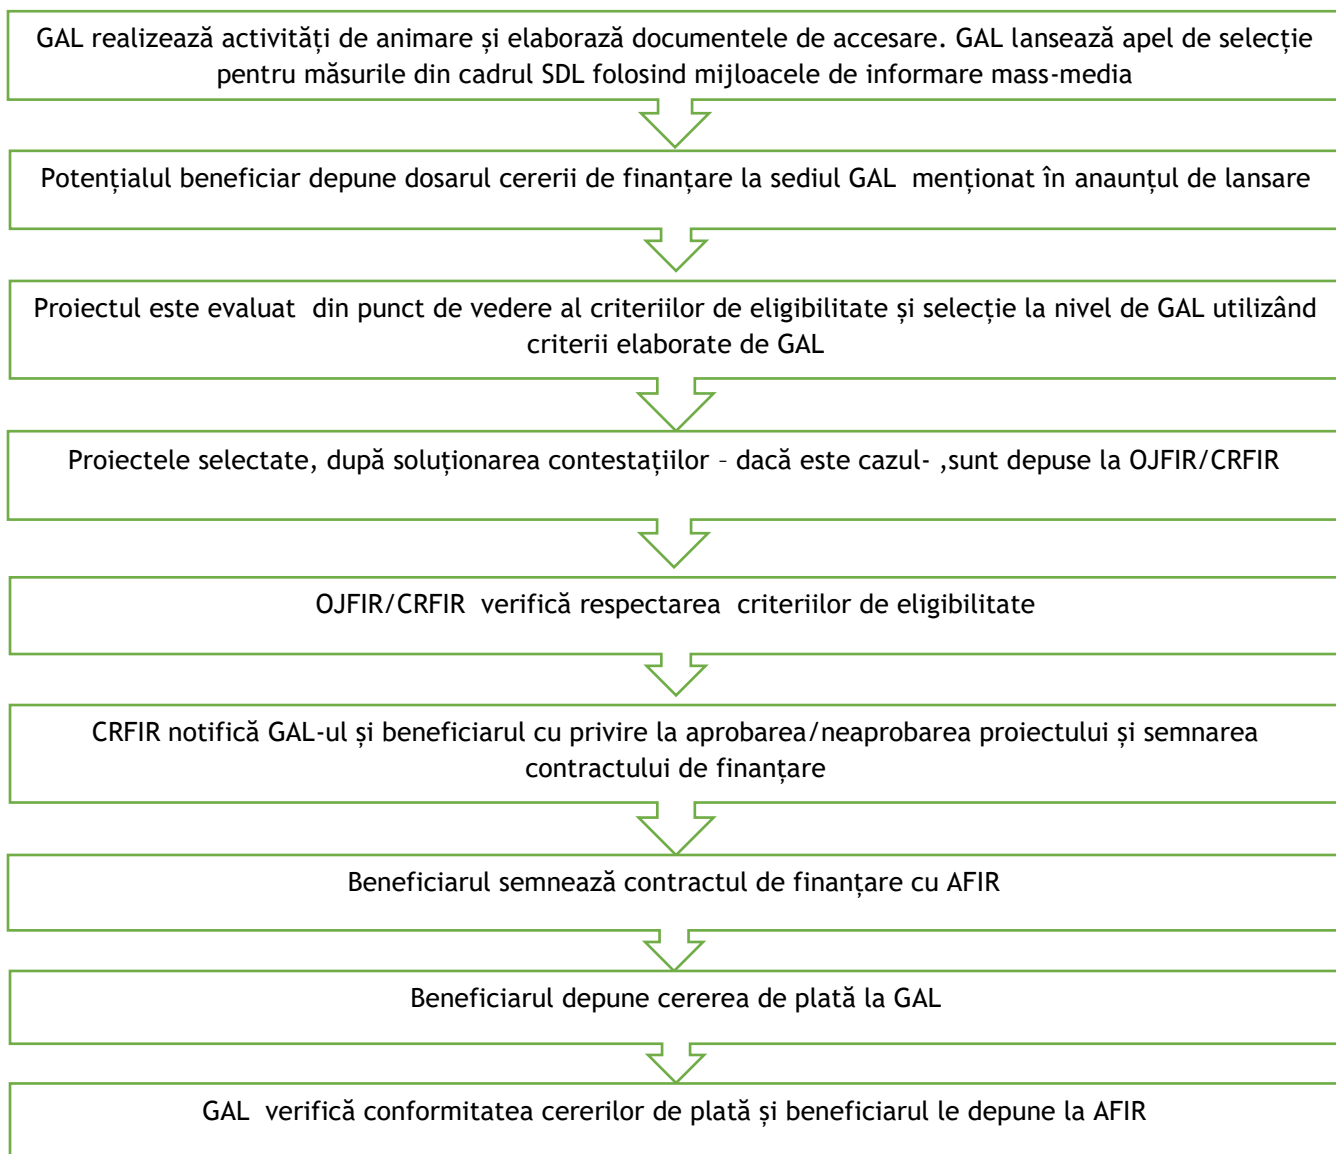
GAL realizează activități de animare și elaborază documentele de accesare. GAL lansează apel de selecție pentru măsurile din cadrul SDL folosind mijloacele de informare mass-media

Potențialul beneficiar depune dosarul cererii de finanțare la sediul GAL menționat în anaunțul de lansare

Proiectul este evaluat din punct de vedere al criteriilor de eligibilitate și selecție la nivel de GAL utilizând criterii elaborate de GAL

Proiectele selectate, după soluționarea contestațiilor – dacă este cazul- ,sunt depuse la OJFIR/CRFIR

OJFIR/CRFIR verifică respectarea criteriilor de eligibilitate

CRFIR notifică GAL-ul și beneficiarul cu privire la aprobarea/neaprobarea proiectului și semnarea contractului de finanțare

Beneficiarul semnează contractul de finanțare cu AFIR

Beneficiarul depune cererea de plată la GAL

GAL verifică conformitatea cererilor de plată și beneficiarul le depune la AFIR